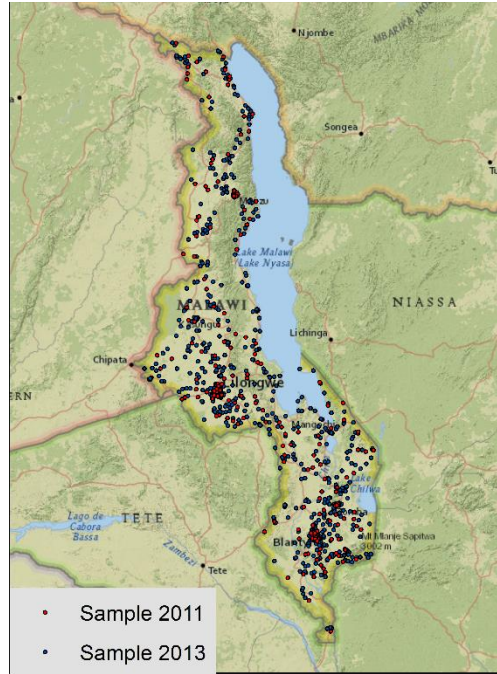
Njombe

MBARIKA MO

Songea

Mzuzu

Lake Malawi
Lake Nyasa

MALAWI

NIASSA

Lichinga

Chipata

Lilongwe

ERN

Mangochi

Lake Chilwa

Lago de Cabora Bassa

TETE

Zambezi

Tete

Blantyre

Mulanje Sapitwa 3002 m

• Sample 2011

• Sample 2013